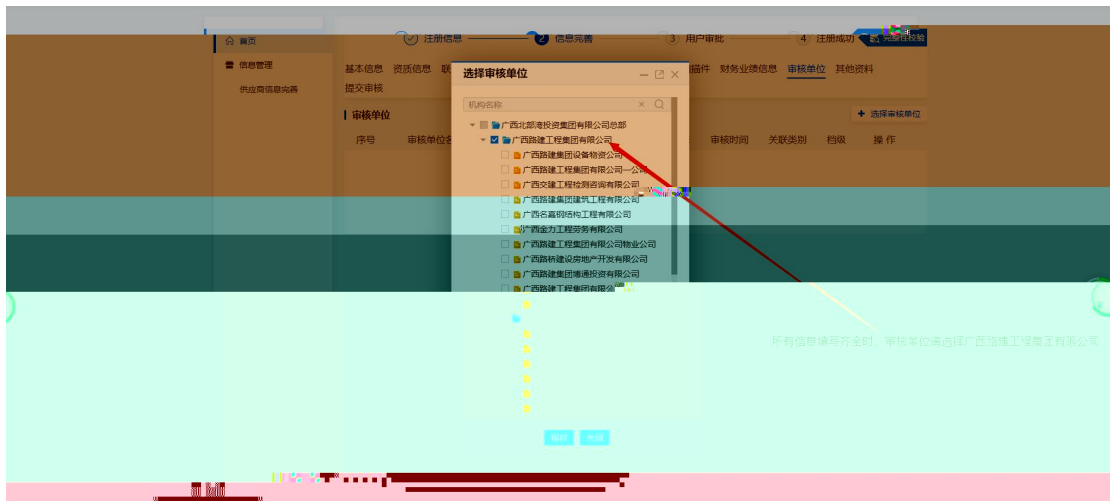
首页

信息管理

供应商信息完善

注册信息　2 信息完善　3 用户审批　4 注册成功　完整性校验

基本信息　资质信息　联　附件　财务业绩信息　审核单位　其他资料

提交审核

审核单位

+ 选择审核单位

序号　审核单位名　审核时间　关联类别　档级　操作

选择审核单位

机构名称

广西北部湾投资集团有限公司总部
广西路建工程集团有限公司
广西路建集团设备物资公司
广西路建工程集团有限公司一公司
广西交建工程检测咨询有限公司
广西路建集团建筑工程有限公司
广西名嘉钢结构工程有限公司
广西金力工程劳务有限公司
广西路建工程集团有限公司物业公司
广西路桥建设房地产开发有限公司
广西路建集团塘通投资有限公司
广西路建工程集团有限公

所有信息填写齐全时，审核单位请选择广西路建工程集团有限公司

确定　关闭